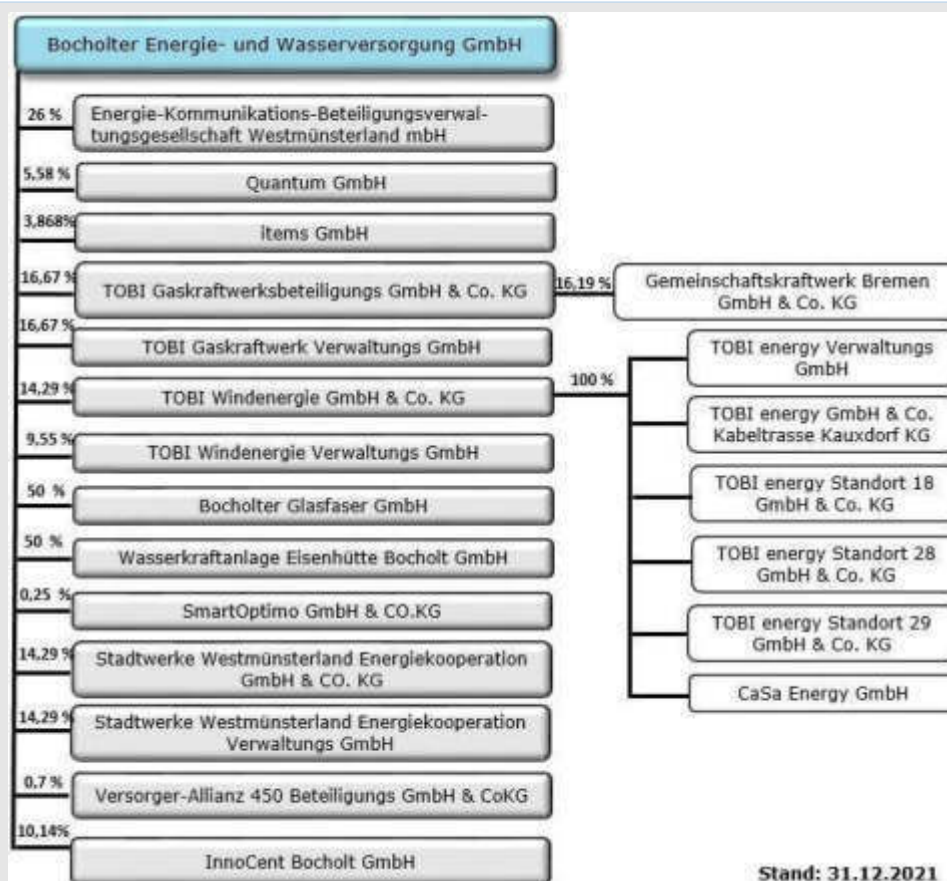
Bocholter Energie- und Wasserversorgung GmbH

26 %
Energie-Kommunikations-Beteiligungsverwaltungsgesellschaft Westmünsterland mbH

5,58 %
Quantum GmbH

3,868%
items GmbH

16,67 %
TOBI Gaskraftwerksbeteiligungs GmbH & Co. KG

16,19 %
Gemeinschaftskraftwerk Bremen GmbH & Co. KG

16,67 %
TOBI Gaskraftwerk Verwaltungs GmbH

14,29 %
TOBI Windenergie GmbH & Co. KG

100 %
TOBI energy Verwaltungs GmbH

TOBI energy GmbH & Co. Kabeltrasse Kauxdorf KG

TOBI energy Standort 18 GmbH & Co. KG

TOBI energy Standort 28 GmbH & Co. KG

TOBI energy Standort 29 GmbH & Co. KG

CaSa Energy GmbH

9,55 %
TOBI Windenergie Verwaltungs GmbH

50 %
Bocholter Glasfaser GmbH

50 %
Wasserkraftanlage Eisenhütte Bocholt GmbH

0,25 %
SmartOptimo GmbH & CO.KG

14,29 %
Stadtwerke Westmünsterland Energiekooperation GmbH & CO. KG

14,29 %
Stadtwerke Westmünsterland Energiekooperation Verwaltungs GmbH

0,7 %
Versorger-Allianz 450 Beteiligungs GmbH & CoKG

10,14%
InnoCent Bocholt GmbH

Stand: 31.12.2021